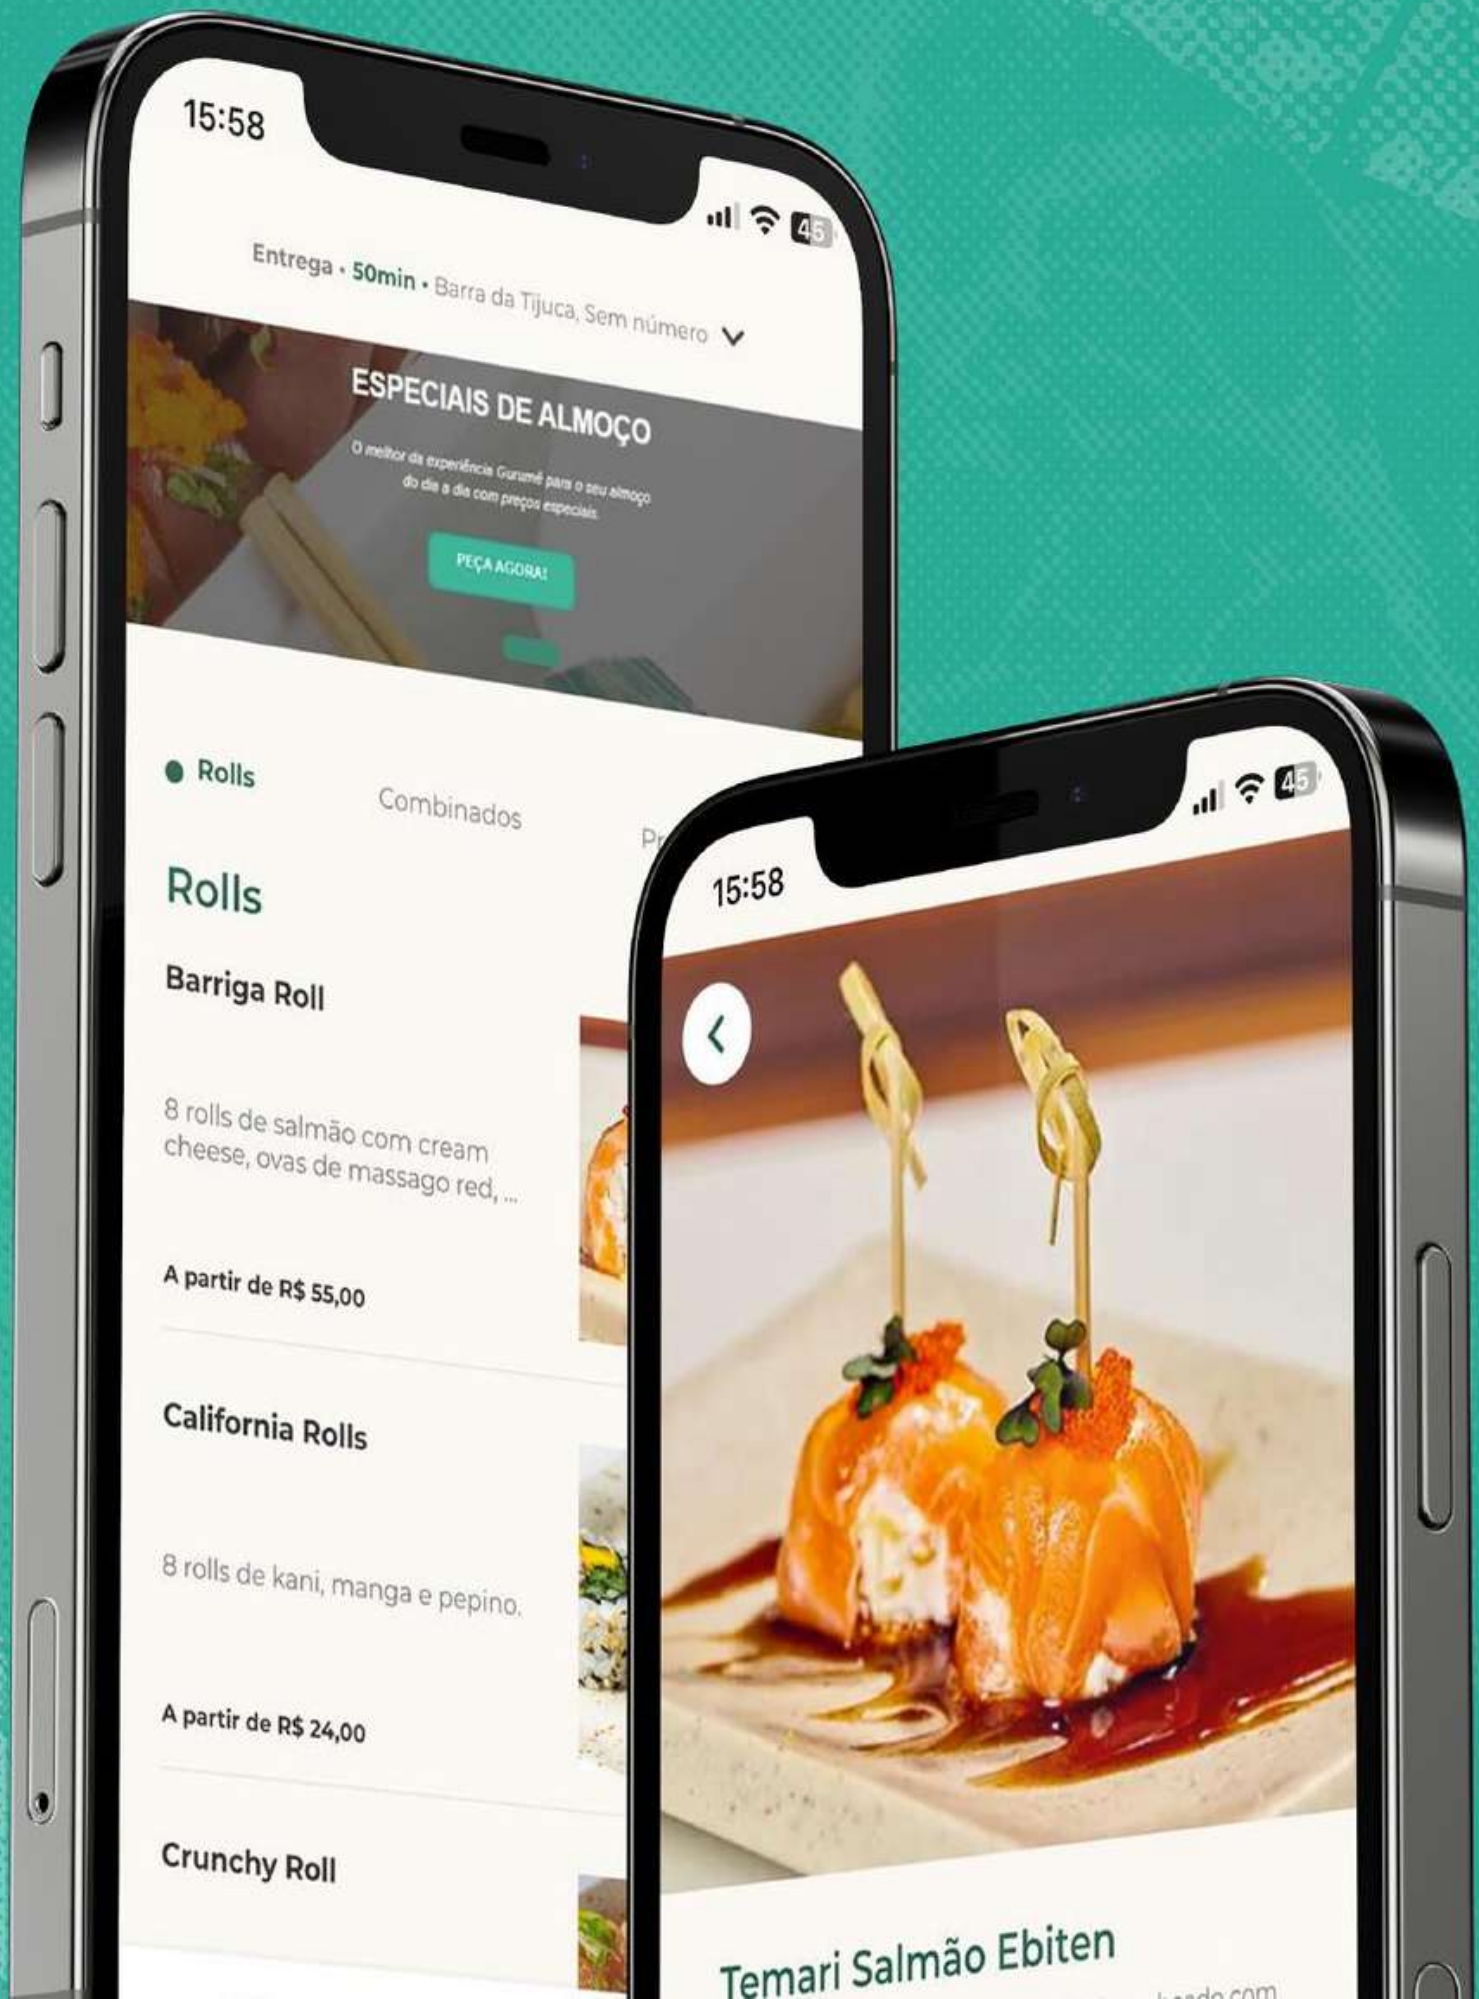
15:58

45

Entrega • 50min • Barra da Tijuca, Sem número

ESPECIAIS DE ALMOÇO

O melhor da experiência Gurumê para o seu almoço do dia a dia com preços especiais.

PEÇA AGORA!

Rolls

Combinados

Pr

Rolls

Barriga Roll

8 rolls de salmão com cream cheese, ovas de massago red, ...

A partir de R$ 55,00

California Rolls

8 rolls de kani, manga e pepino.

A partir de R$ 24,00

Crunchy Roll

15:58

45

Temari Salmão Ebiten

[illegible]bado com